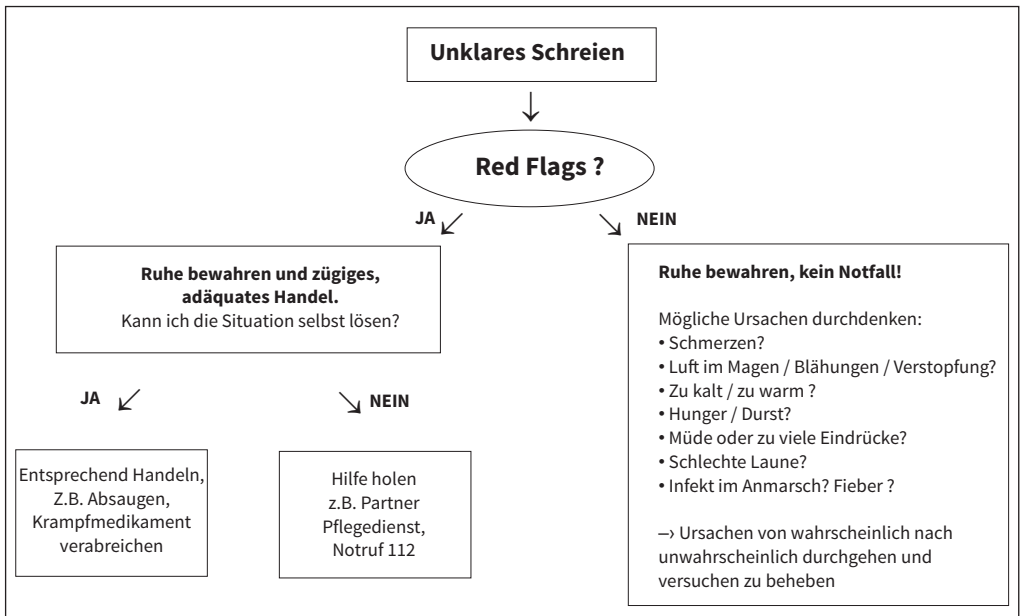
Unklares Schreien

Red Flags ?

JA

NEIN

Ruhe bewahren und zügiges, adäquates Handel.
Kann ich die Situation selbst lösen?

JA

NEIN

Entsprechend Handeln, Z.B. Absaugen, Krampfmedikament verabreichen

Hilfe holen
z.B. Partner
Pflegedienst,
Notruf 112

Ruhe bewahren, kein Notfall!

Mögliche Ursachen durchdenken:
• Schmerzen?
• Luft im Magen / Blähungen / Verstopfung?
• Zu kalt / zu warm ?
• Hunger / Durst?
• Müde oder zu viele Eindrücke?
• Schlechte Laune?
• Infekt im Anmarsch? Fieber ?

–› Ursachen von wahrscheinlich nach unwahrscheinlich durchgehen und versuchen zu beheben